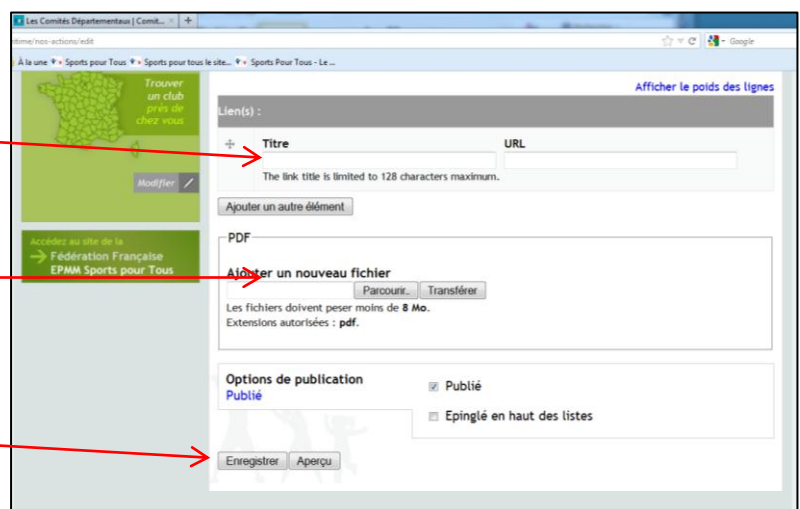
Les Comités Départementaux | Comit... × +

itime/nos-actions/edit

Google

À la une   Sports pour Tous   Sports pour tous le site...   Sports Pour Tous - Le ...

Trouver un club près de chez vous

Modifier

Accédez au site de la

Fédération Française EPMM Sports pour Tous

Afficher le poids des lignes

Lien(s) :

| Titre | URL |
|---|---|
| | |

The link title is limited to 128 characters maximum.

Ajouter un autre élément

PDF

Ajouter un nouveau fichier

Parcourir... Transférer

Les fichiers doivent peser moins de **8 Mo**.
Extensions autorisées : **pdf**.

Options de publication
Publié

Publié

Epinglé en haut des listes

Enregistrer Aperçu